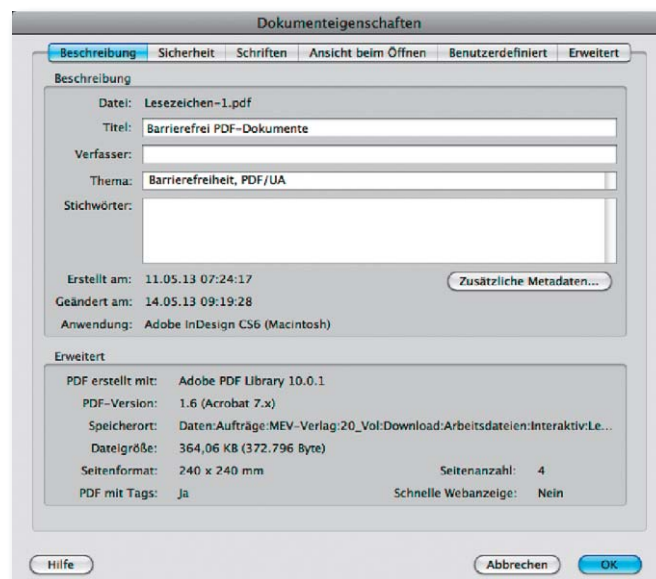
Dokumenteigenschaften

Beschreibung | Sicherheit | Schriften | Ansicht beim Öffnen | Benutzerdefiniert | Erweitert

Beschreibung

Datei: Lesezeichen-1.pdf

Titel: Barrierefrei PDF-Dokumente

Verfasser:

Thema: Barrierefreiheit, PDF/UA

Stichwörter:

Erstellt am: 11.05.13 07:24:17

Geändert am: 14.05.13 09:19:28

Anwendung: Adobe InDesign CS6 (Macintosh)

Zusätzliche Metadaten...

Erweitert

PDF erstellt mit: Adobe PDF Library 10.0.1

PDF-Version: 1.6 (Acrobat 7.x)

Speicherort: Daten:Aufträge:MEV-Verlag:20_Vol:Download:Arbeitsdateien:Interaktiv:Le...

Dateigröße: 364,06 KB (372.796 Byte)

Seitenformat: 240 x 240 mm

Seitenanzahl: 4

PDF mit Tags: Ja

Schnelle Webanzeige: Nein

Hilfe

Abbrechen

OK